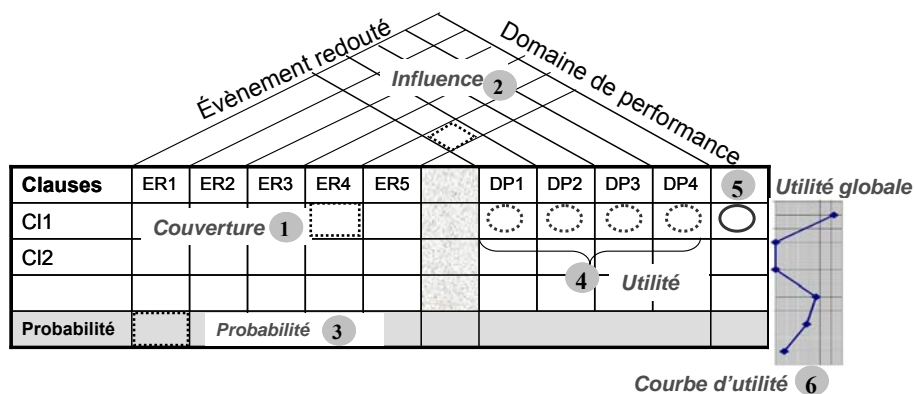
Évènement redouté

Influence 2

Domaine de performance

| Clauses | ER1 | ER2 | ER3 | ER4 | ER5 | | DP1 | DP2 | DP3 | DP4 | 5 |
|---|---|---|---|---|---|---|---|---|---|---|---|
| Cl1 | Couverture 1 | | | | | | | | | | |
| Cl2 | | | | | | | | | | | |
| | | | | | | | 4 Utilité | | | | |
| Probabilité | | Probabilité 3 | | | | | | | | | |

Utilité globale

Courbe d'utilité 6